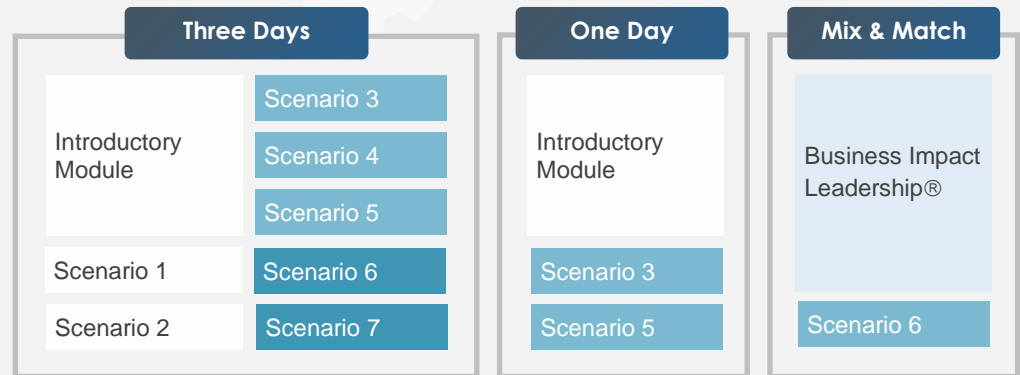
Three Days

Introductory Module

Scenario 3

Scenario 4

Scenario 5

Scenario 1

Scenario 6

Scenario 2

Scenario 7

One Day

Introductory Module

Scenario 3

Scenario 5

Mix & Match

Business Impact Leadership®

Scenario 6